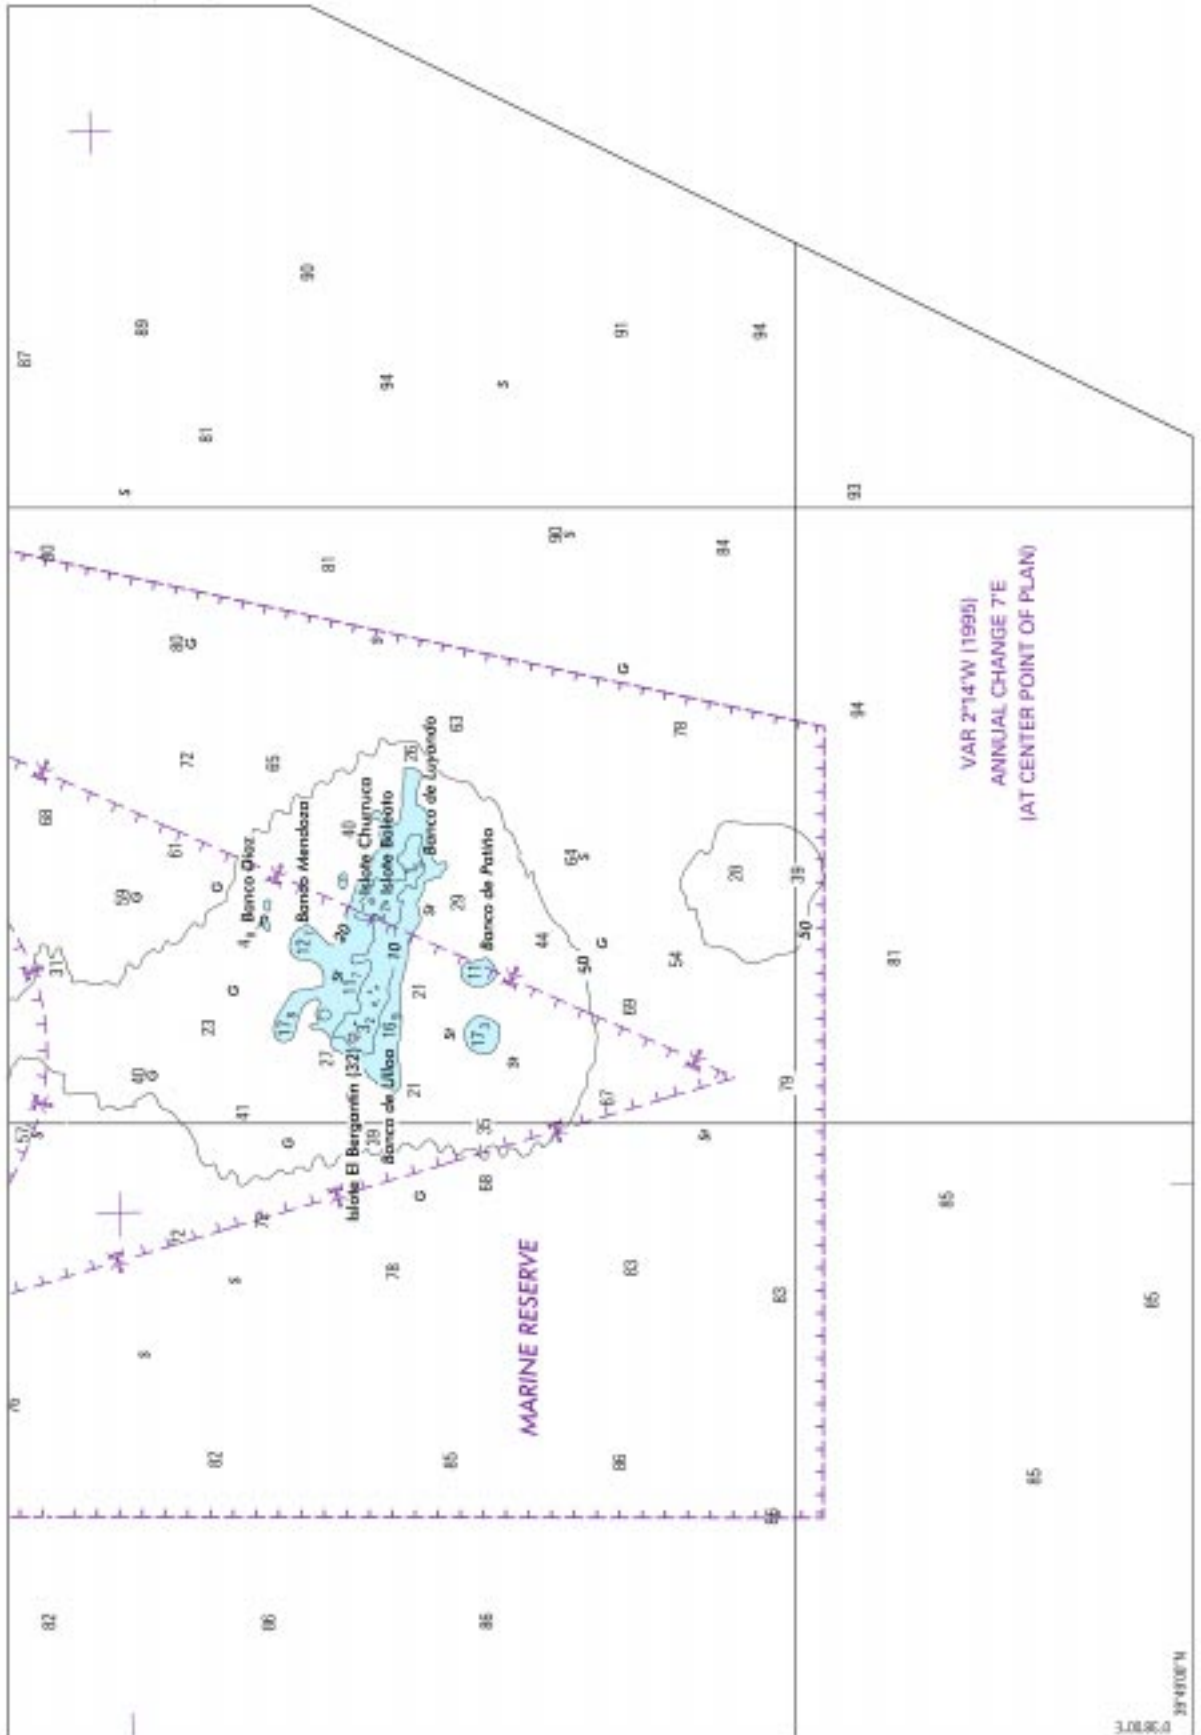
87
89
90
81
94
s
91
94
s
93
80
81
90 s
84
80 G
81
G
72
65
63
78
94
68
61
59 G
G
Banco Díaz
Banco Mendoza
40
Islote Churruca
Islote Boleato
Banco de Luyando
26
64 s
Banco de Patiño
29
Sr
20
12
10
44
11
G
50
28
39
50
54
31
G
23
17
3
16
21
17
Sr
69
81
40 G
27
Sr
41
Islote El Bergantín (32)
Banco de Lilloa
21
Sr
67
79
57
G
39
35
Sr
Sr
G
68
72
79
s
78
MARINE RESERVE
83
83
85
85
s
76
82
85
86
86
85
82
86
86
VAR 2°14'W (1995)
ANNUAL CHANGE 7'E
(AT CENTER POINT OF PLAN)
39°49'00"N
3.08.86.0